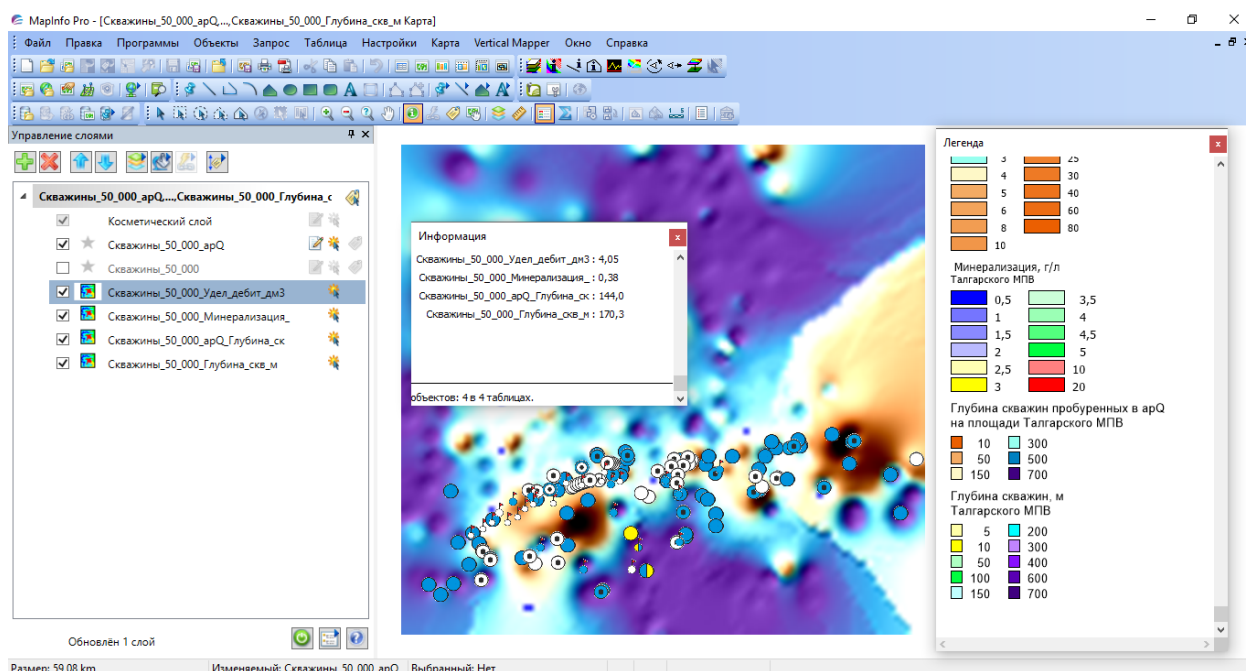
MapInfo Pro - [Скважины_50_000_apQ,...,Скважины_50_000_Глубина_скв_м Карта]

Файл Правка Программы Объекты Запрос Таблица Настройки Карта Vertical Mapper Окно Справка

Управление слоями

Скважины_50_000_apQ,...,Скважины_50_000_Глубина_с

Косметический слой
Скважины_50_000_apQ
Скважины_50_000
Скважины_50_000_Удел_дебит_дм3
Скважины_50_000_Минерализация_
Скважины_50_000_apQ_Глубина_ск
Скважины_50_000_Глубина_скв_м

Обновлён 1 слой

Информация

Скважины_50_000_Удел_дебит_дм3 : 4,05
Скважины_50_000_Минерализация_ : 0,38
Скважины_50_000_apQ_Глубина_ск : 144,0
Скважины_50_000_Глубина_скв_м : 170,3

объектов: 4 в 4 таблицах.

Легенда

| 3 | 25 |
|---|---|
| 4 | 30 |
| 5 | 40 |
| 6 | 60 |
| 8 | 80 |
| 10 | |

Минерализация, г/л
Талгарского МПВ

| 0,5 | 3,5 |
|---|---|
| 1 | 4 |
| 1,5 | 4,5 |
| 2 | 5 |
| 2,5 | 10 |
| 3 | 20 |

Глубина скважин пробуренных в apQ на площади Талгарского МПВ

| 10 | 300 |
|---|---|
| 50 | 500 |
| 150 | 700 |

Глубина скважин, м
Талгарского МПВ

| 5 | 200 |
|---|---|
| 10 | 300 |
| 50 | 400 |
| 100 | 600 |
| 150 | 700 |

Размер: 59,08 km  Изменяемый: Скважины_50_000_apQ  Выбранный: Нет